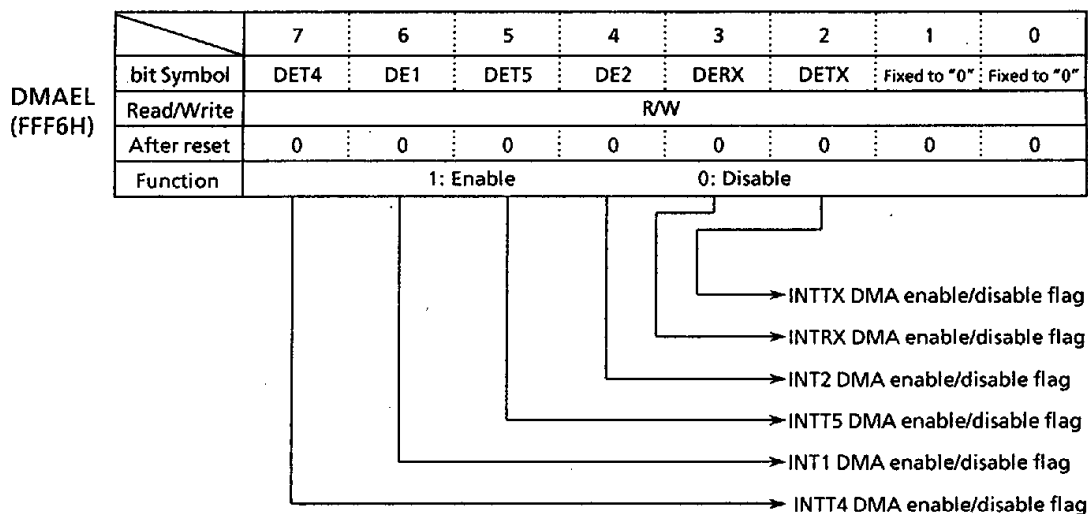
DMAEL
(FFF6H)

| | 7 | 6 | 5 | 4 | 3 | 2 | 1 | 0 |
|---|---|---|---|---|---|---|---|---|
| bit Symbol | DET4 | DE1 | DET5 | DE2 | DERX | DETX | Fixed to "0" | Fixed to "0" |
| Read/Write | R/W | | | | | | | |
| After reset | 0 | 0 | 0 | 0 | 0 | 0 | 0 | 0 |
| Function | 1: Enable 0: Disable | | | | | | | |

INTTX DMA enable/disable flag
INTRX DMA enable/disable flag
INT2 DMA enable/disable flag
INTT5 DMA enable/disable flag
INT1 DMA enable/disable flag
INTT4 DMA enable/disable flag